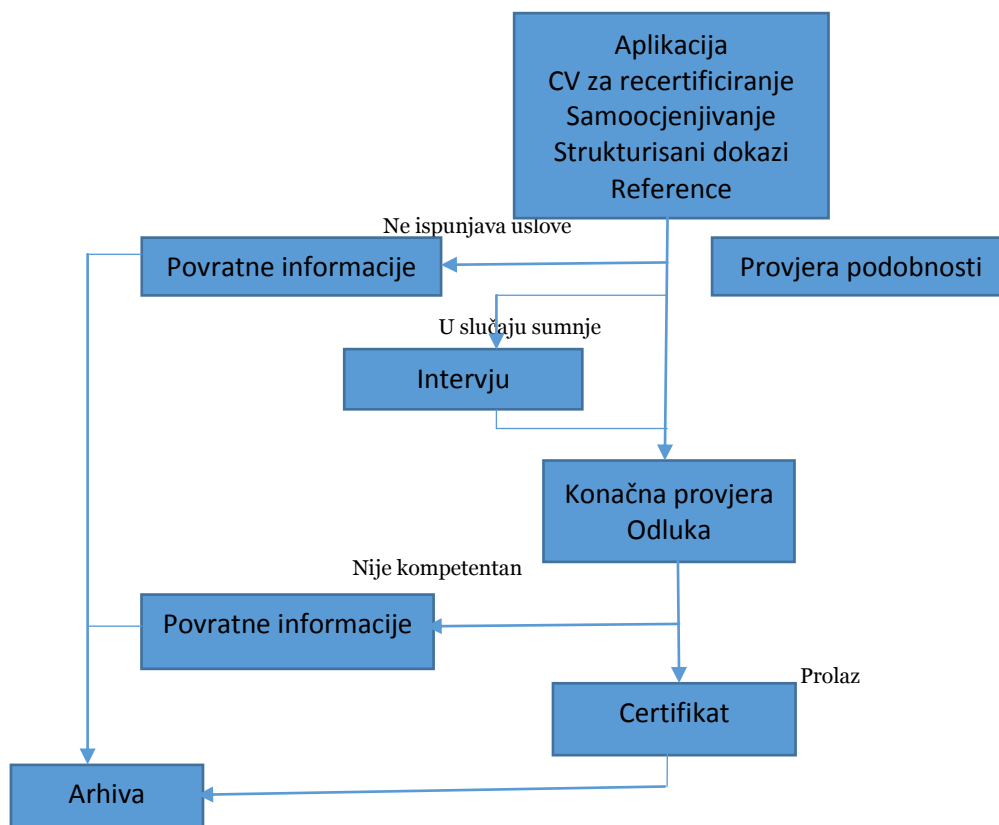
Aplikacija
CV za recertificiranje
Samoocjenjivanje
Strukturisani dokazi
Reference

Ne ispunjava uslove

Povratne informacije

Provjera podobnosti

U slučaju sumnje

Intervju

Konačna provjera
Odluka

Nije kompetentan

Povratne informacije

Prolaz

Certifikat

Arhiva